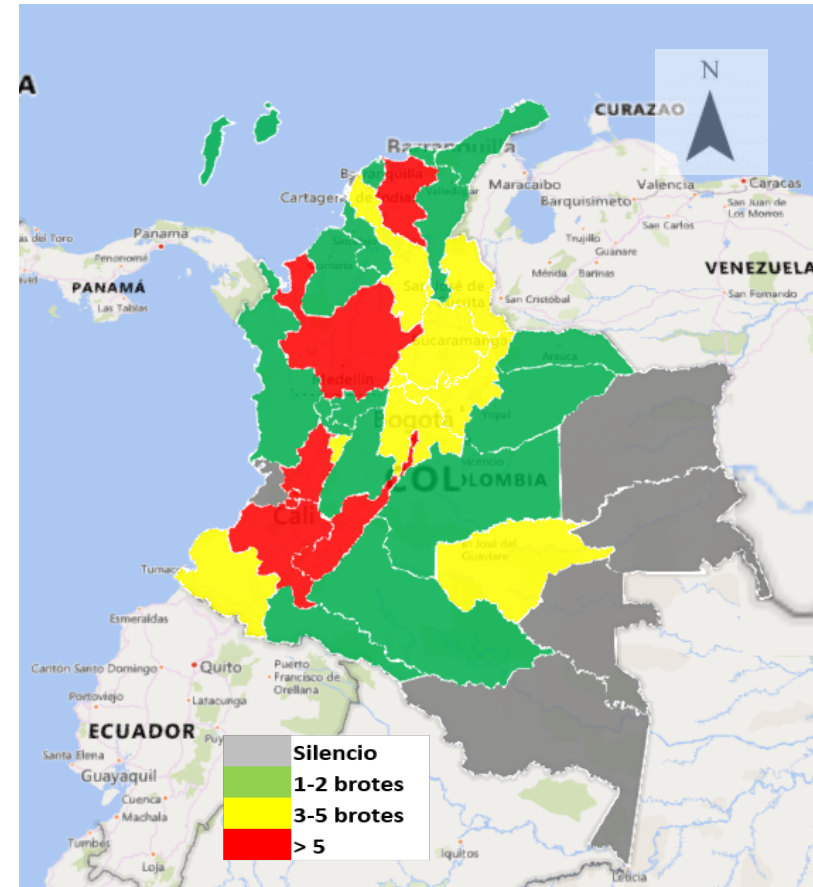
N

CURAZAO

Barranquilla

Cartagena de Indias

Maracaibo

Valencia

Caracas

Barquisimeto

San Juan de Los Morros

Trujillo

San Carlos

Guanare

Mérida

Barinas

VENEZUELA

San Cristóbal

San Fernando

Panamá

PANAMÁ

Las Tablas

Sincelejo

Bucaramanga

Arauca

Medellín

Bogotá

Yopal

COLOMBIA

Cali

San José del Guaviare

Tumaco

Esmeraldas

Quito

Puerto Francisco de Orellana

Cantón Santo Domingo

Portoviejo

Latacunga

ECUADOR

Santa Elena

Guayaquil

Cuenca

Machala

Tumbes

Loja

Iquitos

Leticia

Silencio

1-2 brotes

3-5 brotes

> 5